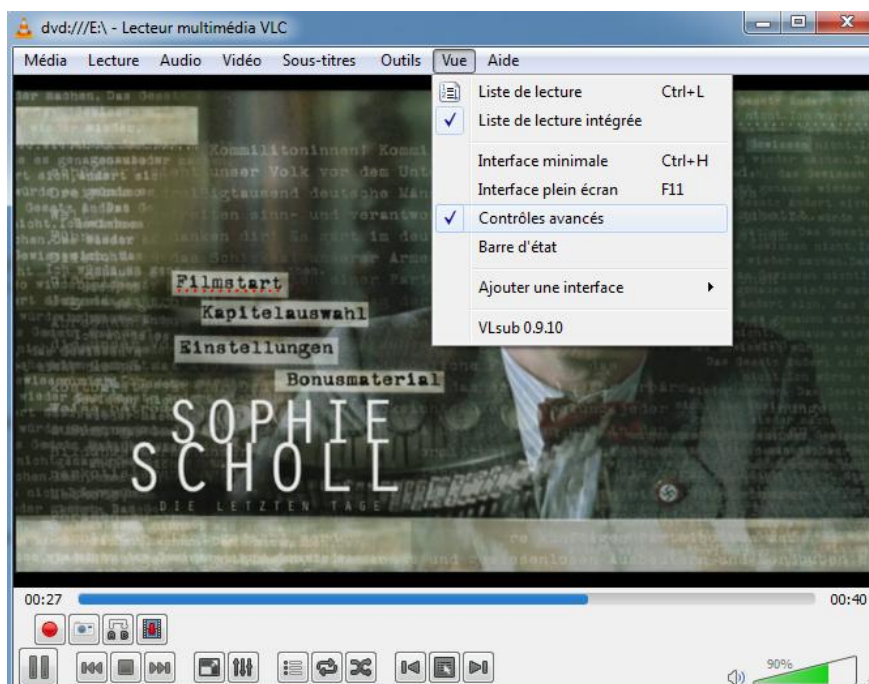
dvd:///E:\ - Lecteur multimédia VLC

Média Lecture Audio Vidéo Sous-titres Outils Vue Aide

Liste de lecture Ctrl+L
Liste de lecture intégrée
Interface minimale Ctrl+H
Interface plein écran F11
Contrôles avancés
Barre d'état
Ajouter une interface
VLsub 0.9.10

Kommilitoninnen! Kommi
unser Volk vor dem Unt
tausend deutsche Män
sinn- und verantwo

Filmstart
Kapitelauswahl
Einstellungen
Bonusmaterial

SOPHIE
SCHOLL
DIE LETZTEN TAGE

00:27
00:40
90%